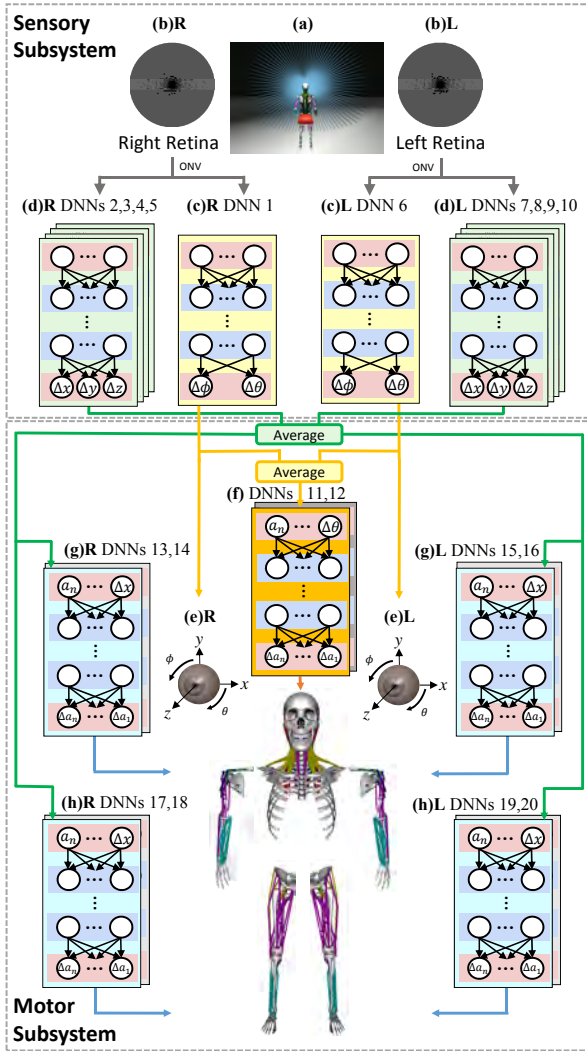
Sensory Subsystem

(b)R (a) (b)L

Right Retina Left Retina

ONV ONV

(d)R DNNs 2,3,4,5 (c)R DNN 1 (c)L DNN 6 (d)L DNNs 7,8,9,10

$\Delta x$ $\Delta y$ $\Delta z$ $\Delta\phi$ $\Delta\theta$ $\Delta\phi$ $\Delta\theta$ $\Delta x$ $\Delta y$ $\Delta z$

Average

Average

(f) DNNs 11,12

$a_n$ $\Delta\theta$

$\Delta a_n$ $\Delta a_1$

(g)R DNNs 13,14 (g)L DNNs 15,16

$a_n$ $\Delta x$ $a_n$ $\Delta x$

(e)R (e)L

$y$ $\phi$ $x$ $z$ $\theta$ $y$ $\phi$ $x$ $z$ $\theta$

$\Delta a_n$ $\Delta a_1$ $\Delta a_n$ $\Delta a_1$

(h)R DNNs 17,18 (h)L DNNs 19,20

$a_n$ $\Delta x$ $a_n$ $\Delta x$

$\Delta a_n$ $\Delta a_1$ $\Delta a_n$ $\Delta a_1$

Motor Subsystem